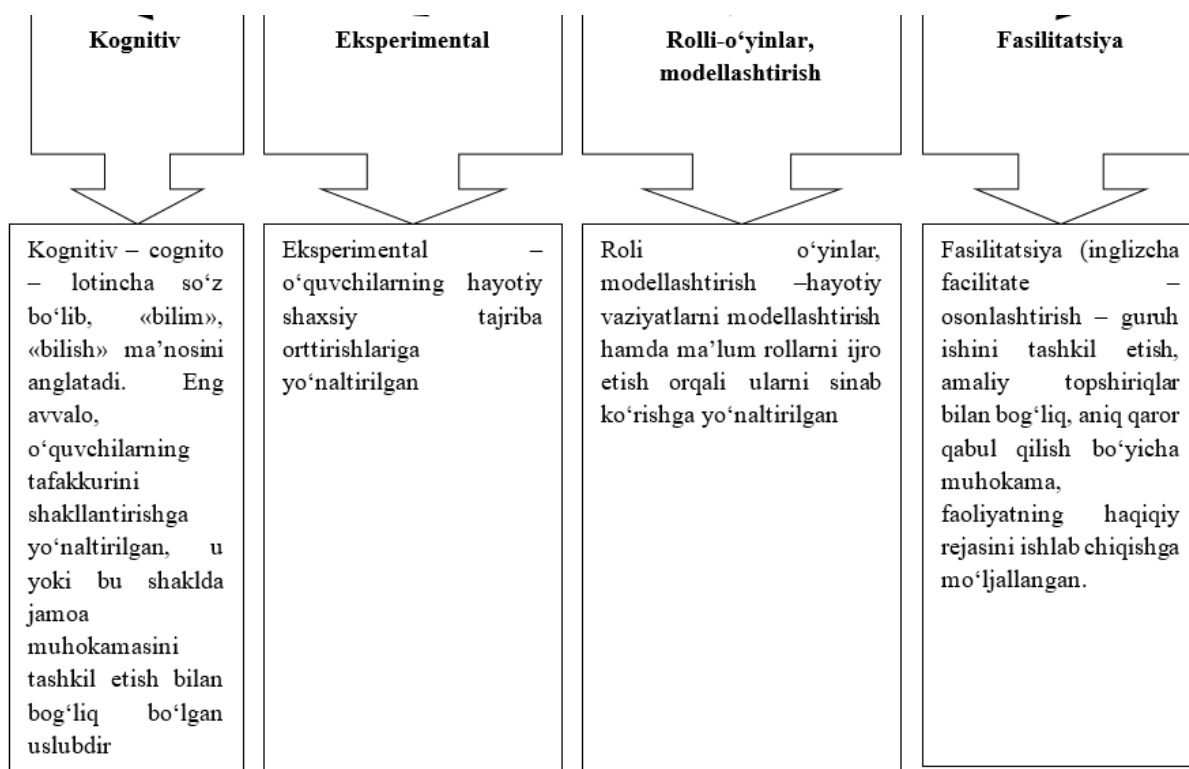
Kognitiv

Kognitiv – cognito – lotincha so‘z bo‘lib, «bilim», «bilish» ma’nosini anglatadi. Eng avvalo, o‘quvchilarning tafakkurini shakllantirishga yo‘naltirilgan, u yoki bu shaklda jamoa muhokamasini tashkil etish bilan bog‘liq bo‘lgan uslubdir

Eksperimental

Eksperimental – o‘quvchilarning hayotiy shaxsiy tajriba orttirishlariga yo‘naltirilgan

Rolli-o‘yinlar, modellashtirish

Roli o‘yinlar, modellashtirish –hayotiy vaziyatlarni modellashtirish hamda ma’lum rollarni ijro etish orqali ularni sinab ko‘rishga yo‘naltirilgan

Fasilitatsiya

Fasilitatsiya (inglizcha facilitate – osonlashtirish – guruh ishini tashkil etish, amaliy topshiriqlar bilan bog‘liq, aniq qaror qabul qilish bo‘yicha muhokama, faoliyatning haqiqiy rejasini ishlab chiqishga mo‘ljallangan.